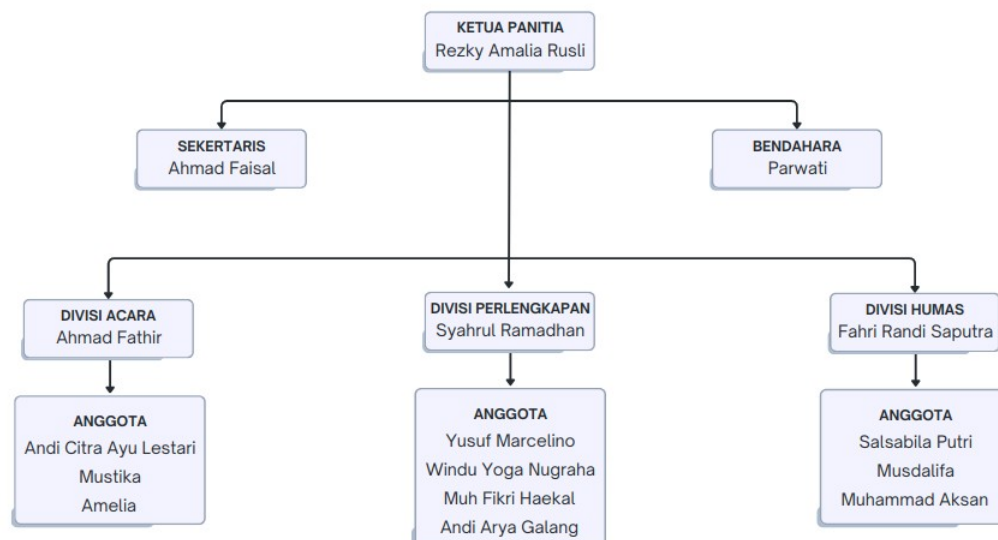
KETUA PANITIA
Rezky Amalia Rusli

SEKERTARIS
Ahmad Faisal

BENDAHARA
Parwati

DIVISI ACARA
Ahmad Fathir

ANGGOTA
Andi Citra Ayu Lestari
Mustika
Amelia

DIVISI PERLENGKAPAN
Syahrul Ramadhan

ANGGOTA
Yusuf Marcelino
Windu Yoga Nugraha
Muh Fikri Haekal
Andi Arya Galang

DIVISI HUMAS
Fahri Randi Saputra

ANGGOTA
Salsabila Putri
Musdalifa
Muhammad Aksan